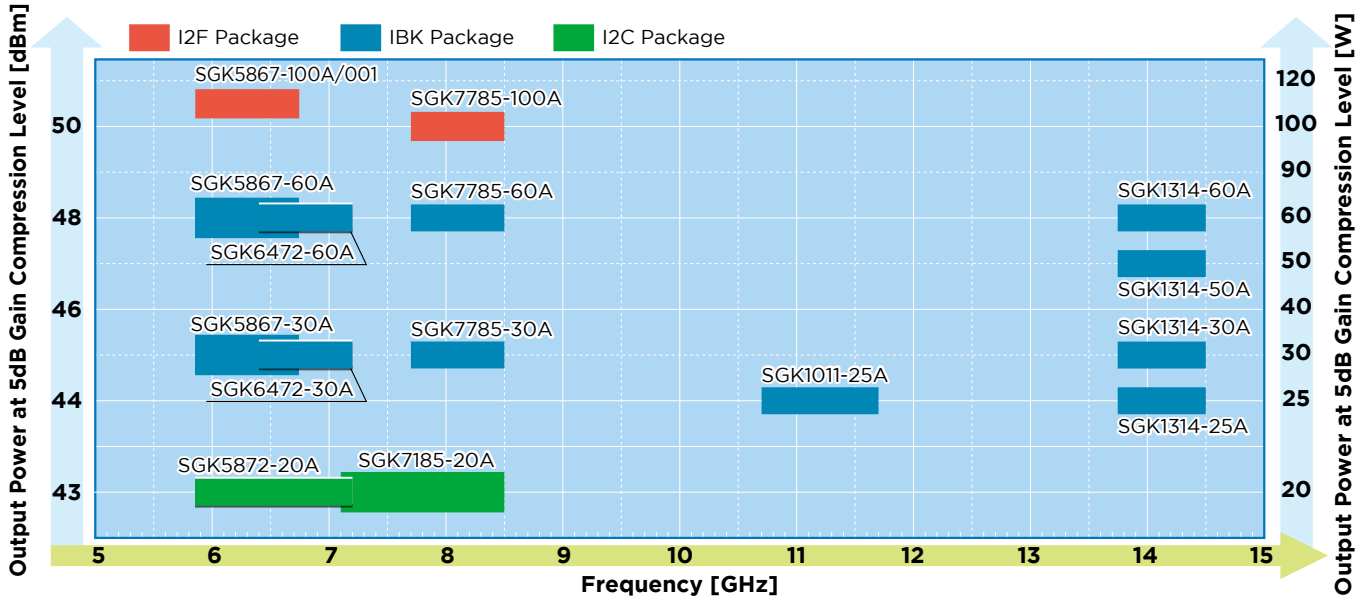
I2F Package
IBK Package
I2C Package

Output Power at 5dB Gain Compression Level [dBm]

50
48
46
44
43

SGK5867-100A/001
SGK7785-100A
SGK5867-60A
SGK7785-60A
SGK6472-60A
SGK5867-30A
SGK7785-30A
SGK6472-30A
SGK1011-25A
SGK5872-20A
SGK7185-20A
SGK1314-60A
SGK1314-50A
SGK1314-30A
SGK1314-25A

Output Power at 5dB Gain Compression Level [W]

120
100
90
60
50
40
30
25
20

5 6 7 8 9 10 11 12 13 14 15
Frequency [GHz]